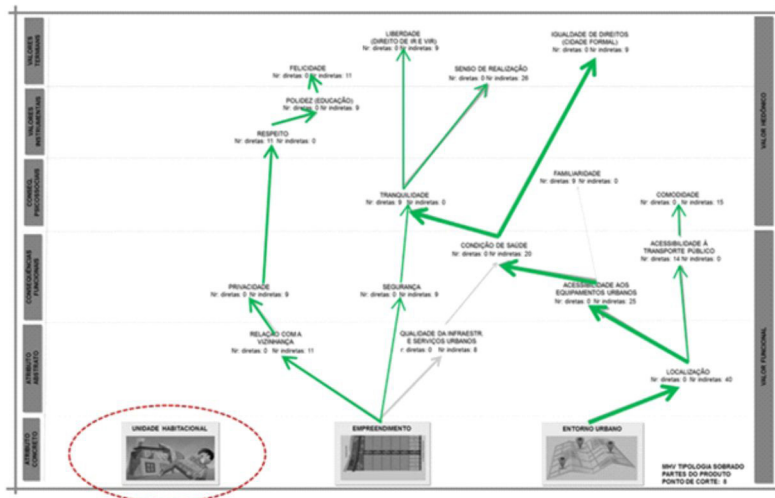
VALORES TERMINAIS

VALORES INSTRUMENTAIS

CONSEQ. PSICOSSOCIAIS

CONSEQUÊNCIAS FUNCIONAIS

ATRIBUTO ABSTRATO

ATRIBUTO CONCRETO

VALOR HEDÔNICO

VALOR FUNCIONAL

LIBERDADE (DIREITO DE IR E VIR)
Nr. diretas: 0 Nr. indiretas: 9

IGUALDADE DE DIREITOS (CIDADE FORMAL)
Nr. diretas: 0 Nr. indiretas: 9

FELICIDADE
Nr. diretas: 0 Nr. indiretas: 11

SENSO DE REALIZAÇÃO
Nr. diretas: 0 Nr. indiretas: 26

POLIDEZ (EDUCAÇÃO)
Nr. diretas: 0 Nr. indiretas: 9

RESPEITO
Nr. diretas: 11 Nr. indiretas: 0

FAMILIARIDADE
Nr. diretas: 9 Nr. indiretas: 0

TRANQUILIDADE
Nr. diretas: 9 Nr. indiretas: 0

COMODIDADE
Nr. diretas: 0 Nr. indiretas: 15

CONDIÇÃO DE SAÚDE
Nr. diretas: 0 Nr. indiretas: 20

ACESSIBILIDADE À TRANSPORTE PÚBLICO
Nr. diretas: 14 Nr. indiretas: 0

PRIVACIDADE
Nr. diretas: 0 Nr. indiretas: 9

SEGURANÇA
Nr. diretas: 0 Nr. indiretas: 9

ACESSIBILIDADE AOS EQUIPAMENTOS URBANOS
Nr. diretas: 0 Nr. indiretas: 25

RELAÇÃO COM A VIZINHANÇA
Nr. diretas: 0 Nr. indiretas: 11

QUALIDADE DA INFRAESTR. E SERVIÇOS URBANOS
r. diretas: 0 Nr. indiretas: 8

LOCALIZAÇÃO
Nr. diretas: 0 Nr. indiretas: 40

UNIDADE HABITACIONAL

EMPREENDIMENTO

ENTORNO URBANO

MHV TIPOLOGIA SOBRADO
PARTES DO PRODUTO
PONTO DE CORTE: 8